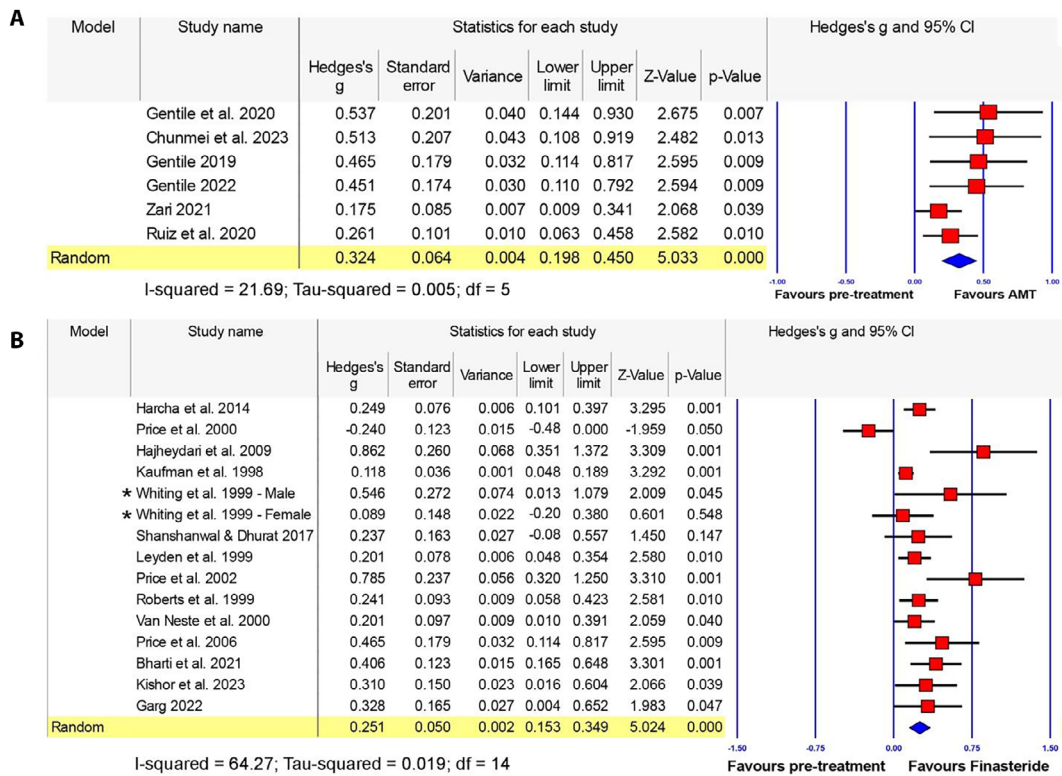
A

| Model | Study name | Hedges's g | Standard error | Variance | Lower limit | Upper limit | Z-Value | p-Value |
|---|---|---|---|---|---|---|---|---|
| | Gentile et al. 2020 | 0.537 | 0.201 | 0.040 | 0.144 | 0.930 | 2.675 | 0.007 |
| | Chunmei et al. 2023 | 0.513 | 0.207 | 0.043 | 0.108 | 0.919 | 2.482 | 0.013 |
| | Gentile 2019 | 0.465 | 0.179 | 0.032 | 0.114 | 0.817 | 2.595 | 0.009 |
| | Gentile 2022 | 0.451 | 0.174 | 0.030 | 0.110 | 0.792 | 2.594 | 0.009 |
| | Zari 2021 | 0.175 | 0.085 | 0.007 | 0.009 | 0.341 | 2.068 | 0.039 |
| | Ruiz et al. 2020 | 0.261 | 0.101 | 0.010 | 0.063 | 0.458 | 2.582 | 0.010 |
| Random | | 0.324 | 0.064 | 0.004 | 0.198 | 0.450 | 5.033 | 0.000 |

Statistics for each study

Hedges's g and 95% CI

-1.00 -0.50 0.00 0.50 1.00

Favours pre-treatment Favours AMT

I-squared = 21.69; Tau-squared = 0.005; df = 5

B

| Model | Study name | Hedges's g | Standard error | Variance | Lower limit | Upper limit | Z-Value | p-Value |
|---|---|---|---|---|---|---|---|---|
| | Harcha et al. 2014 | 0.249 | 0.076 | 0.006 | 0.101 | 0.397 | 3.295 | 0.001 |
| | Price et al. 2000 | -0.240 | 0.123 | 0.015 | -0.48 | 0.000 | -1.959 | 0.050 |
| | Hajheydari et al. 2009 | 0.862 | 0.260 | 0.068 | 0.351 | 1.372 | 3.309 | 0.001 |
| | Kaufman et al. 1998 | 0.118 | 0.036 | 0.001 | 0.048 | 0.189 | 3.292 | 0.001 |
| | * Whiting et al. 1999 - Male | 0.546 | 0.272 | 0.074 | 0.013 | 1.079 | 2.009 | 0.045 |
| | * Whiting et al. 1999 - Female | 0.089 | 0.148 | 0.022 | -0.20 | 0.380 | 0.601 | 0.548 |
| | Shanshanwal & Dhurat 2017 | 0.237 | 0.163 | 0.027 | -0.08 | 0.557 | 1.450 | 0.147 |
| | Leyden et al. 1999 | 0.201 | 0.078 | 0.006 | 0.048 | 0.354 | 2.580 | 0.010 |
| | Price et al. 2002 | 0.785 | 0.237 | 0.056 | 0.320 | 1.250 | 3.310 | 0.001 |
| | Roberts et al. 1999 | 0.241 | 0.093 | 0.009 | 0.058 | 0.423 | 2.581 | 0.010 |
| | Van Neste et al. 2000 | 0.201 | 0.097 | 0.009 | 0.010 | 0.391 | 2.059 | 0.040 |
| | Price et al. 2006 | 0.465 | 0.179 | 0.032 | 0.114 | 0.817 | 2.595 | 0.009 |
| | Bharti et al. 2021 | 0.406 | 0.123 | 0.015 | 0.165 | 0.648 | 3.301 | 0.001 |
| | Kishor et al. 2023 | 0.310 | 0.150 | 0.023 | 0.016 | 0.604 | 2.066 | 0.039 |
| | Garg 2022 | 0.328 | 0.165 | 0.027 | 0.004 | 0.652 | 1.983 | 0.047 |
| Random | | 0.251 | 0.050 | 0.002 | 0.153 | 0.349 | 5.024 | 0.000 |

Statistics for each study

Hedges's g and 95% CI

-1.50 -0.75 0.00 0.75 1.50

Favours pre-treatment Favours Finasteride

I-squared = 64.27; Tau-squared = 0.019; df = 14